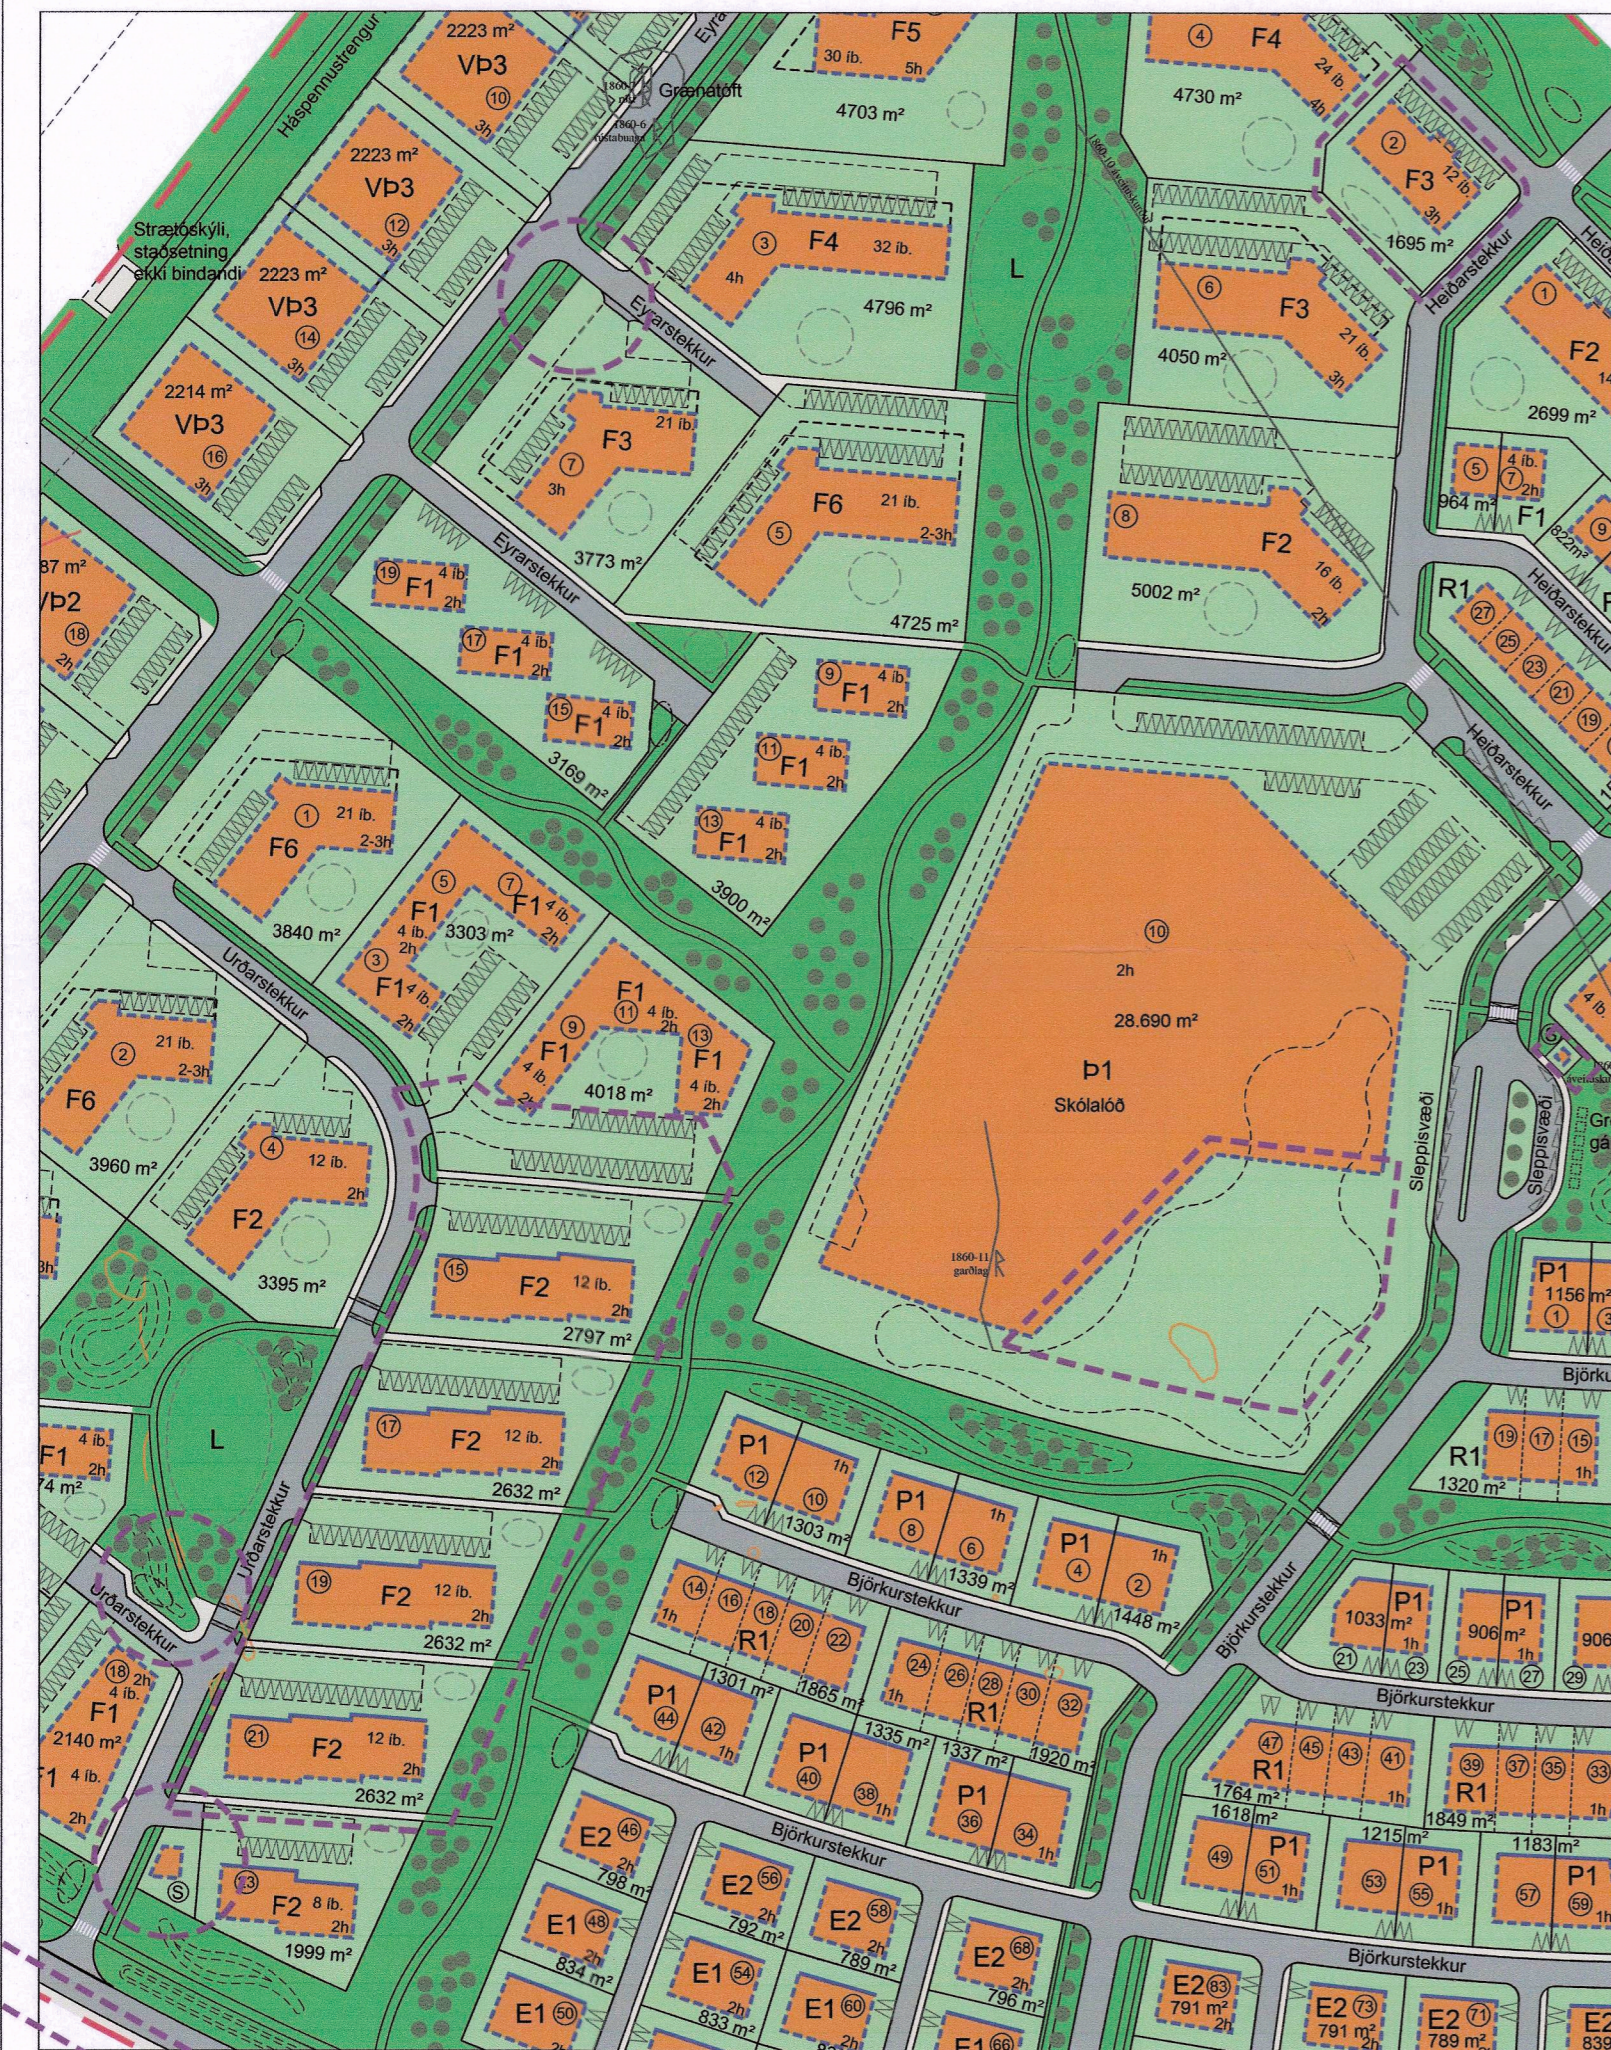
Háspennustrengur

Eyra

2223 m²
VÞ3
10
3h

1860-6 Grænatóft
1860-6 Grænatóft Útihúsatóft

F5
30 íb.
5h
4703 m²

4
F4
24 íb.
4h
4730 m²

2223 m²
VÞ3
12
3h

Strætóskýli, staðsetning ekki bindandi

2223 m²
VÞ3
14
3h

2214 m²
VÞ3
16
3h

3
F4
32 íb.
4h
4796 m²

L

2
F3
12 íb.
3h
1695 m²

6
F3
21 íb.
3h
4050 m²

Heiðarstekkur

1
F2
14
2699 m²

Eyrarstekkur

F3
21 íb.
7
3h
3773 m²

F6
21 íb.
5
2-3h
4725 m²

8
F2
16 íb.
2h
5002 m²

5
4 íb.
2h
964 m²
F1

R1
27
25
23
21
19

Heiðarstekkur

87 m²
VÞ2
18
2h

Eyrarstekkur

19
F1
4 íb.
2h

17
F1
4 íb.
2h

15
F1
4 íb.
2h

3169 m²

9
F1
4 íb.
2h

11
F1
4 íb.
2h

13
F1
4 íb.
2h

3900 m²

Heiðarstekkur

1
F6
21 íb.
2-3h
3840 m²

F1
5
4 íb.
3303 m²
7
F1
4 íb.
2h
3
F1
4 íb.
2h

F1
11
4 íb.
2h
9
F1
4 íb.
2h
13
F1
4 íb.
2h
4018 m²

10
2h
28.690 m²
Þ1
Skólalóð

4 íb.

Urðarstekkur

2
F6
21 íb.
2-3h
3960 m²

4
F2
12 íb.
2h
3395 m²

Sleppisvæði

Sleppisvæði

15
F2
12 íb.
2h
2797 m²

1860-11 garðlag

P1
1156 m²
1

Björku

L

F1
4 íb.
2h
74 m²

17
F2
12 íb.
2h
2632 m²

P1
12
10
1h
1303 m²

P1
8
6
1h
1339 m²

P1
4
2
1h
1448 m²

R1
19
17
15
1320 m²

Urðarstekkur

Urðarstekkur

19
F2
12 íb.
2h
2632 m²

Björkurstekkur

14
16
18
20
22
1h
R1
1865 m²

Björkurstekkur

1033 m²
P1
1h
21
23

906 m²
P1
1h
25
27
29

906

18
2h
F1
2140 m²
4 íb.
2h

21
F2
12 íb.
2h
2632 m²

P1
44
42
1h
1301 m²

24
26
28
30
32
1h
R1
1335 m²
1337 m²
1920 m²

P1
40
38
1h

P1
36
34
1h

Björkurstekkur

47
45
43
41
R1
1764 m²
1618 m²

39
37
35
33
R1
1849 m²

S

23
F2
8 íb.
2h
1999 m²

E2
46
2h
798 m²

Björkurstekkur

E2
56
2h
792 m²

E2
58
2h
789 m²

49
P1
51
1h

1215 m²
53
P1
55
1h

1183 m²
57
P1
59
1h

E1
48
2h
834 m²

E1
54
2h
833 m²

E1
60
2h

E2
68
2h
796 m²

Björkurstekkur

E2
63
791 m²
2h

E2
73
791 m²
2h

E2
71
789 m²
2h

E1
50

F1
66